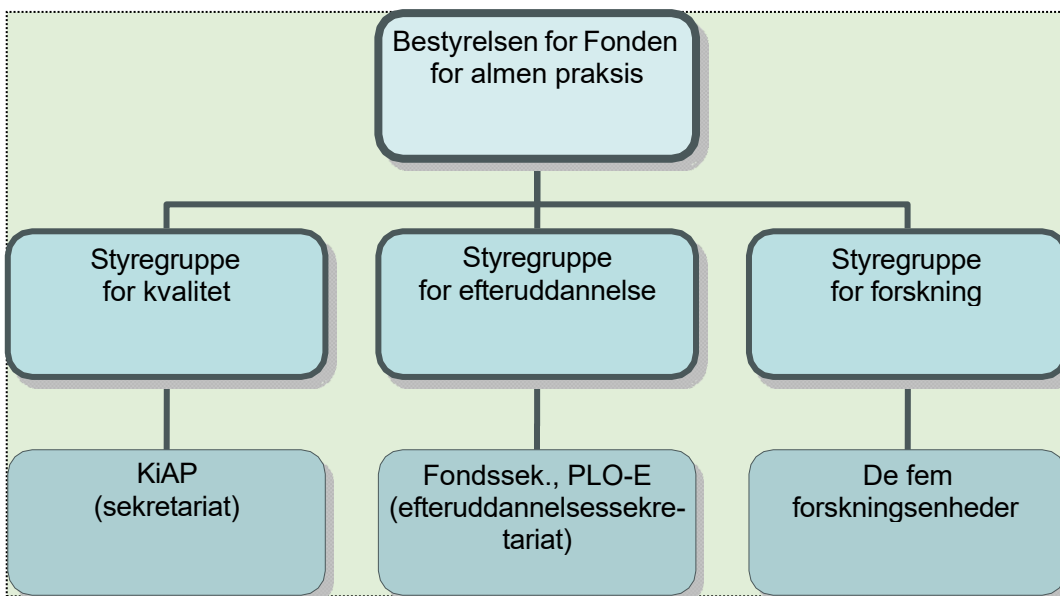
Bestyrelsen for Fonden for almen praksis

Styregruppe for kvalitet

Styregruppe for efteruddannelse

Styregruppe for forskning

KiAP (sekretariat)

Fondssek., PLO-E (efteruddannelsessekretariat)

De fem forskningsenheder